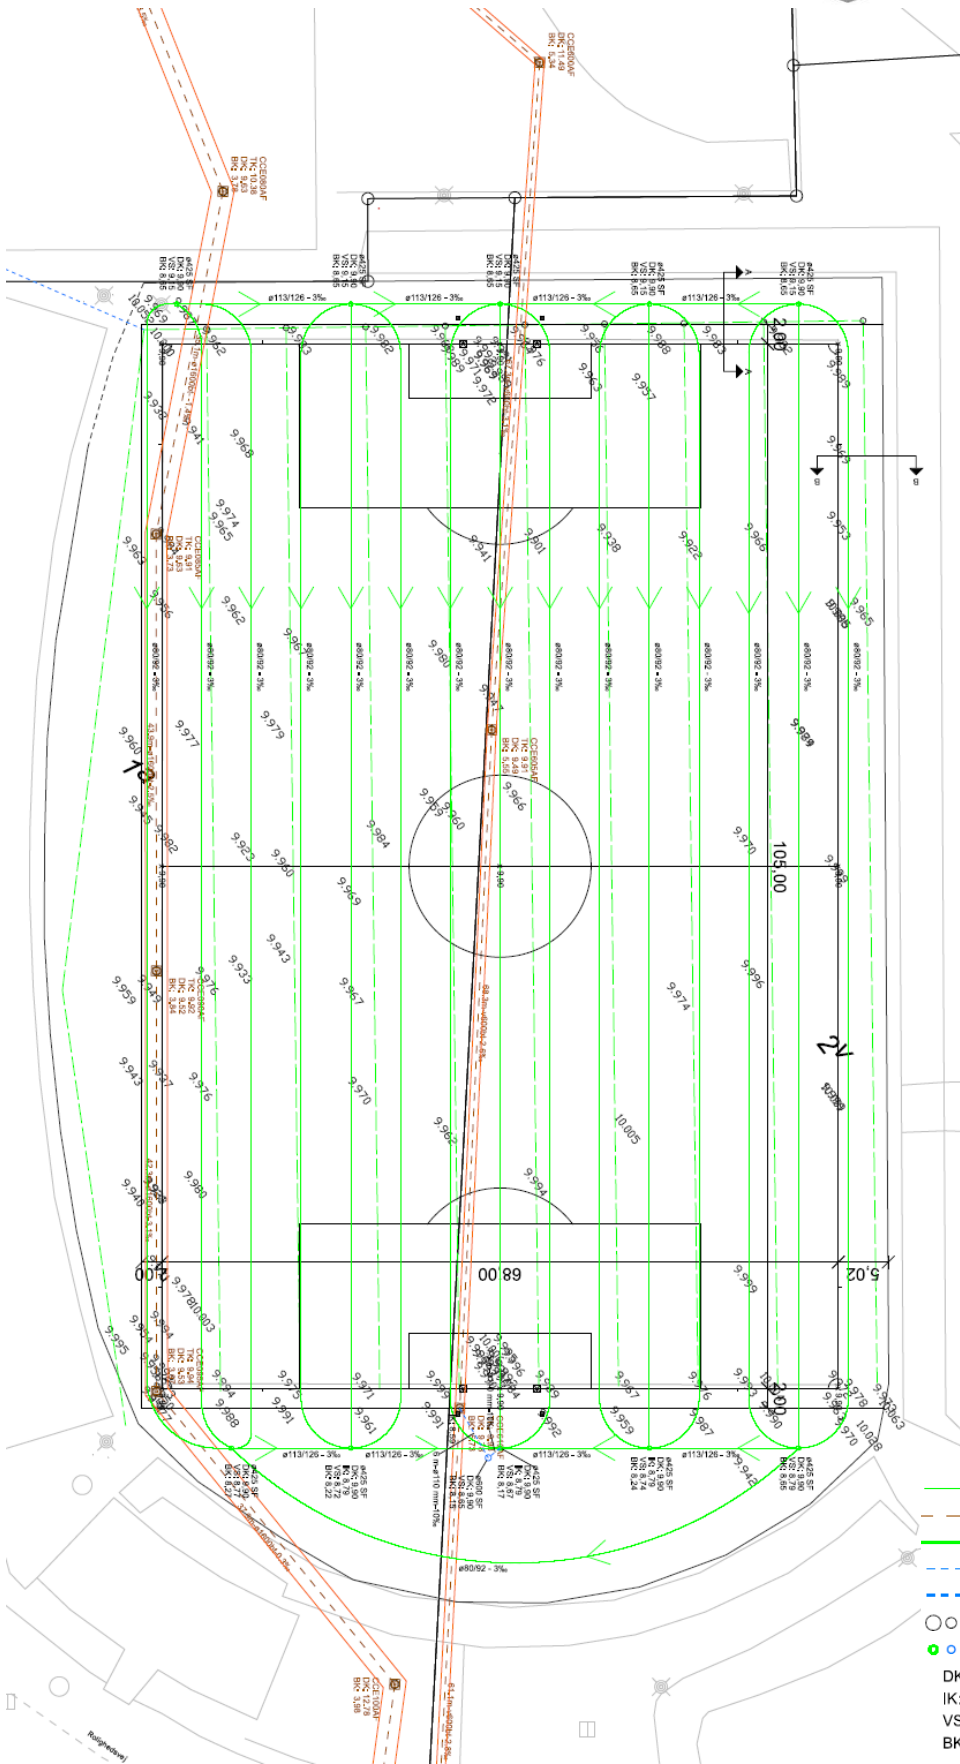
CCE600AF
DK: 11,49
BK: 5,34

CCE608AF
TK: 10,38
DK: 9,83
BK: 3,78

ø425 SF
DK: 9,90
VS: 9,15
BK: 8,85

ø425 SF
DK: 9,90
VS: 9,15
BK: 8,85

ø425 SF
DK: 9,90
VS: 9,15
BK: 8,85

ø425 SF
DK: 9,90
VS: 8,95
BK: 8,65

ø425 SF
DK: 9,90
VS: 9,15
BK: 8,65

ø113/126 - 3‰
ø113/126 - 3‰
ø113/126 - 3‰
ø113/126 - 3‰

A
A
B
B

2,00
9,962
9,983
9,982
9,989
9,976
9,972
9,976
9,963
9,988
9,983
9,957
9,999
9,941
9,968
9,974
9,965
9,949
9,963
9,953
9,938
9,922
9,966
9,901
9,941
9,956
9,962
9,985

CCE605AF
TK: 9,91
DK: 9,43
BK: 3,73

ø80/92 - 3‰
ø80/92 - 3‰
ø80/92 - 3‰
ø80/92 - 3‰
ø80/92 - 3‰
ø80/92 - 3‰
ø80/92 - 3‰
ø80/92 - 3‰
ø80/92 - 3‰
ø80/92 - 3‰
ø80/92 - 3‰
ø80/92 - 3‰
ø80/92 - 3‰
ø80/92 - 3‰

9,961
9,980
9,960
9,977
9,979
9,989

CCE604AF
TK: 9,91
DK: 9,49
BK: 5,58

12
9,966
9,960
9,959
9,984
9,962
9,923
9,950
9,970
105,00
9,969
9,943
9,933
9,996
9,976
9,959
9,949
9,967
9,974
9,943
9,947
9,976
9,970

CCE606AF
TK: 9,82
DK: 9,32
BK: 3,94

2V
9,962
10,005
9,946
9,980
9,994
9,969
68,00
2,00
5,02
9,978
10,003
9,995
9,971
9,975
9,967
9,973
9,990
9,984
9,988
9,991
9,961
9,991
9,969
9,992
9,959
9,987
9,970
10,028
9,942
10,063
2,00

CCE608AF
TK: 9,94
DK: 9,56

ø113/126 - 3‰
ø113/126 - 3‰
ø113/126 - 3‰
ø113/126 - 3‰

ø425 SF
DK: 9,90
VS: 8,52
BK: 8,22

ø425 SF
DK: 9,90
VS: 8,79
BK: 8,22

ø425 SF
DK: 9,90
VS: 8,67
BK: 8,17

ø425 SF
DK: 9,90
VS: 8,79
BK: 8,24

ø425 SF
DK: 9,90
VS: 8,79
BK: 8,65

ø600 SF
DK: 9,90
VS: 8,65
BK: 8,15

ø80/92 - 3‰

CCE610AF
DK: 12,78
BK: 3,98

Rolighedsvej

DK
IK
VS
BK